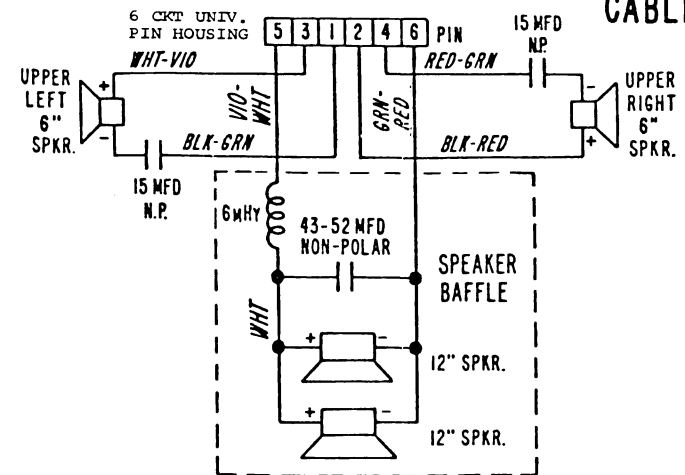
6 CKT UNIV. PIN HOUSING

5 3 1 2 4 6 PIN

CABL

15 MFD N.P.

WHT-VIO

RED-GRN

UPPER LEFT 6" SPKR.

UPPER RIGHT 6" SPKR.

VIO-WHT

GRN-RED

BLK-GRN

BLK-RED

15 MFD N.P.

6mHY

43-52 MFD NON-POLAR

SPEAKER BAFFLE

WHT

12" SPKR.

12" SPKR.